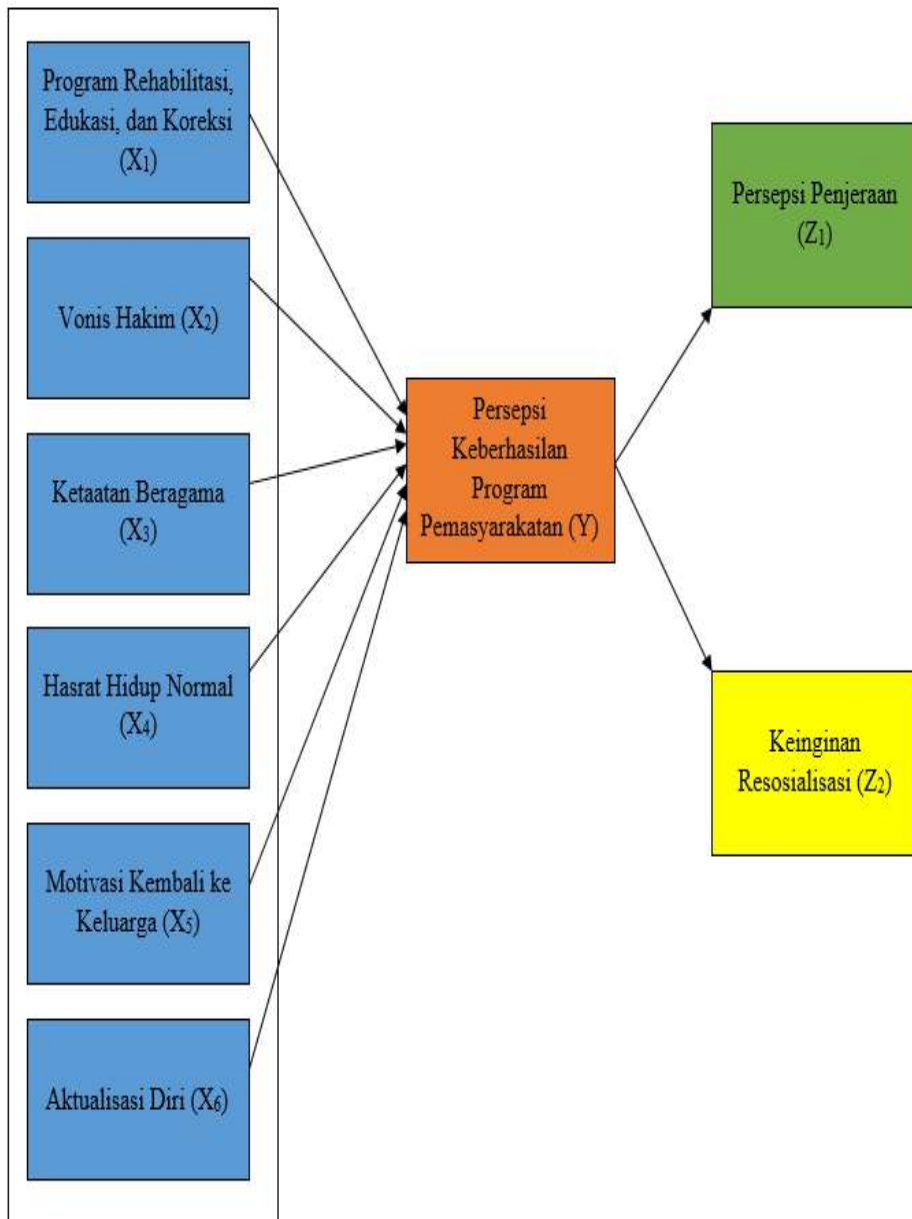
Program Rehabilitasi, Edukasi, dan Koreksi ($X_1$)

Vonis Hakim ($X_2$)

Ketaatan Beragama ($X_3$)

Hasrat Hidup Normal ($X_4$)

Motivasi Kembali ke Keluarga ($X_5$)

Aktualisasi Diri ($X_6$)

Persepsi Keberhasilan Program Pemasyarakatan (Y)

Persepsi Penjeraan ($Z_1$)

Keinginan Resosialisasi ($Z_2$)